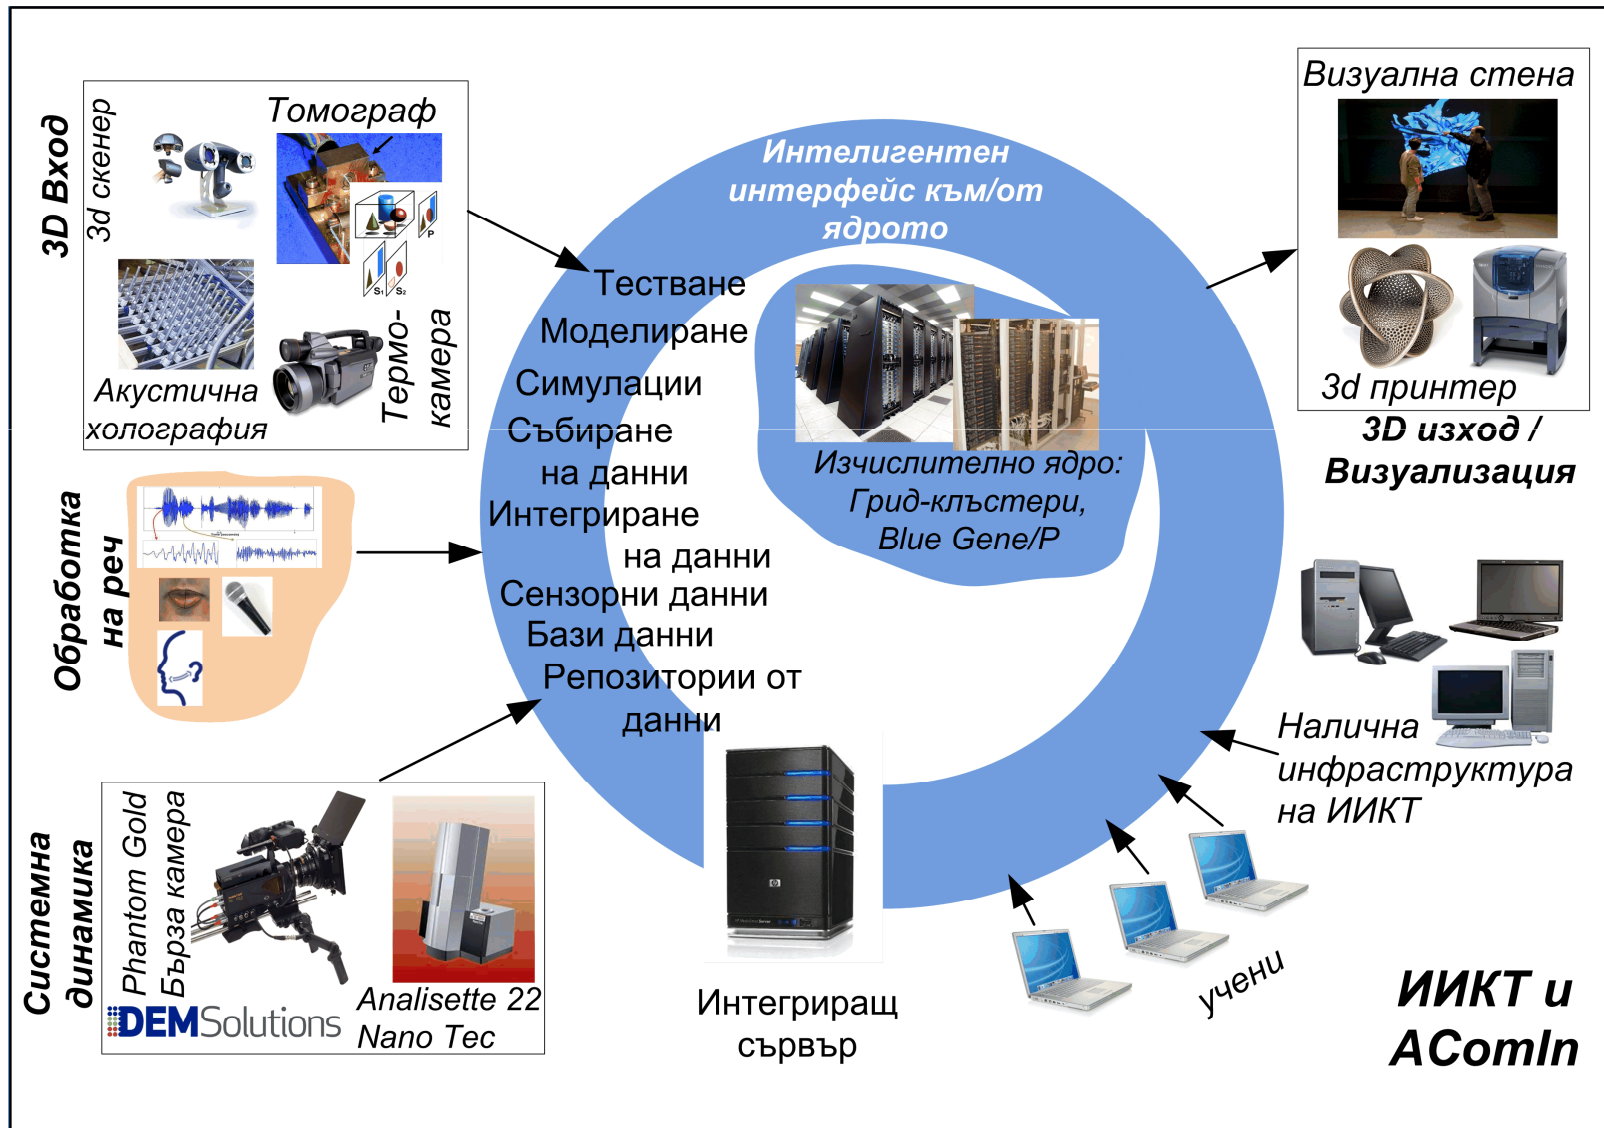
3D Вход

3d скенер

Томограф

Акустична холография

Термо-камера

Интелигентен интерфейс към/от ядрото

Тестване
Моделиране
Симулации
Събиране на данни
Интегриране на данни
Сензорни данни
Бази данни
Репозитории от данни

Изчислително ядро: Грид-клъстери, Blue Gene/P

Визуална стена

3d принтер

3D изход / Визуализация

Обработка на реч

Налична инфраструктура на ИИКТ

учени

Системна динамика

Phantom Gold Бърза камера

DEMSolutions

Analisette 22 Nano Tec

Интегриращ сървър

ИИКТ и AComIn